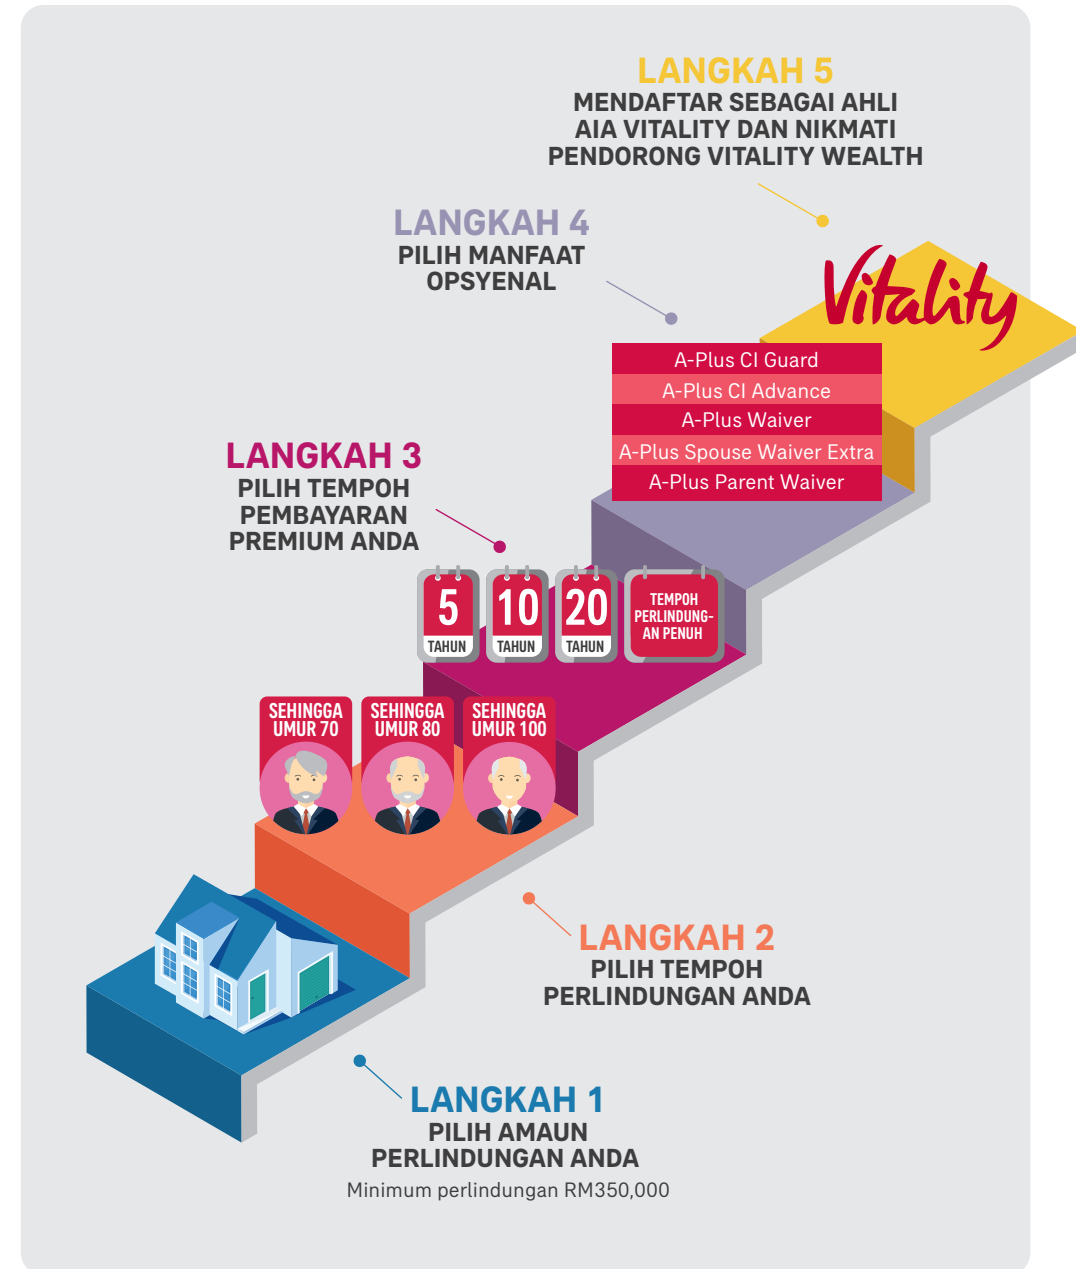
LANGKAH 5
MENDAFTAR SEBAGAI AHLI AIA VITALITY DAN NIKMATI PENDORONG VITALITY WEALTH

LANGKAH 4
PILIH MANFAAT OPSYENAL

Vitality

A-Plus CI Guard
A-Plus CI Advance
A-Plus Waiver
A-Plus Spouse Waiver Extra
A-Plus Parent Waiver

LANGKAH 3
PILIH TEMPOH PEMBAYARAN PREMIUM ANDA

5 TAHUN
10 TAHUN
20 TAHUN
TEMPOH PERLINDUNGAN PENUH

SEHINGGA UMUR 70
SEHINGGA UMUR 80
SEHINGGA UMUR 100

LANGKAH 2
PILIH TEMPOH PERLINDUNGAN ANDA

LANGKAH 1
PILIH AMAUN PERLINDUNGAN ANDA
Minimum perlindungan RM350,000